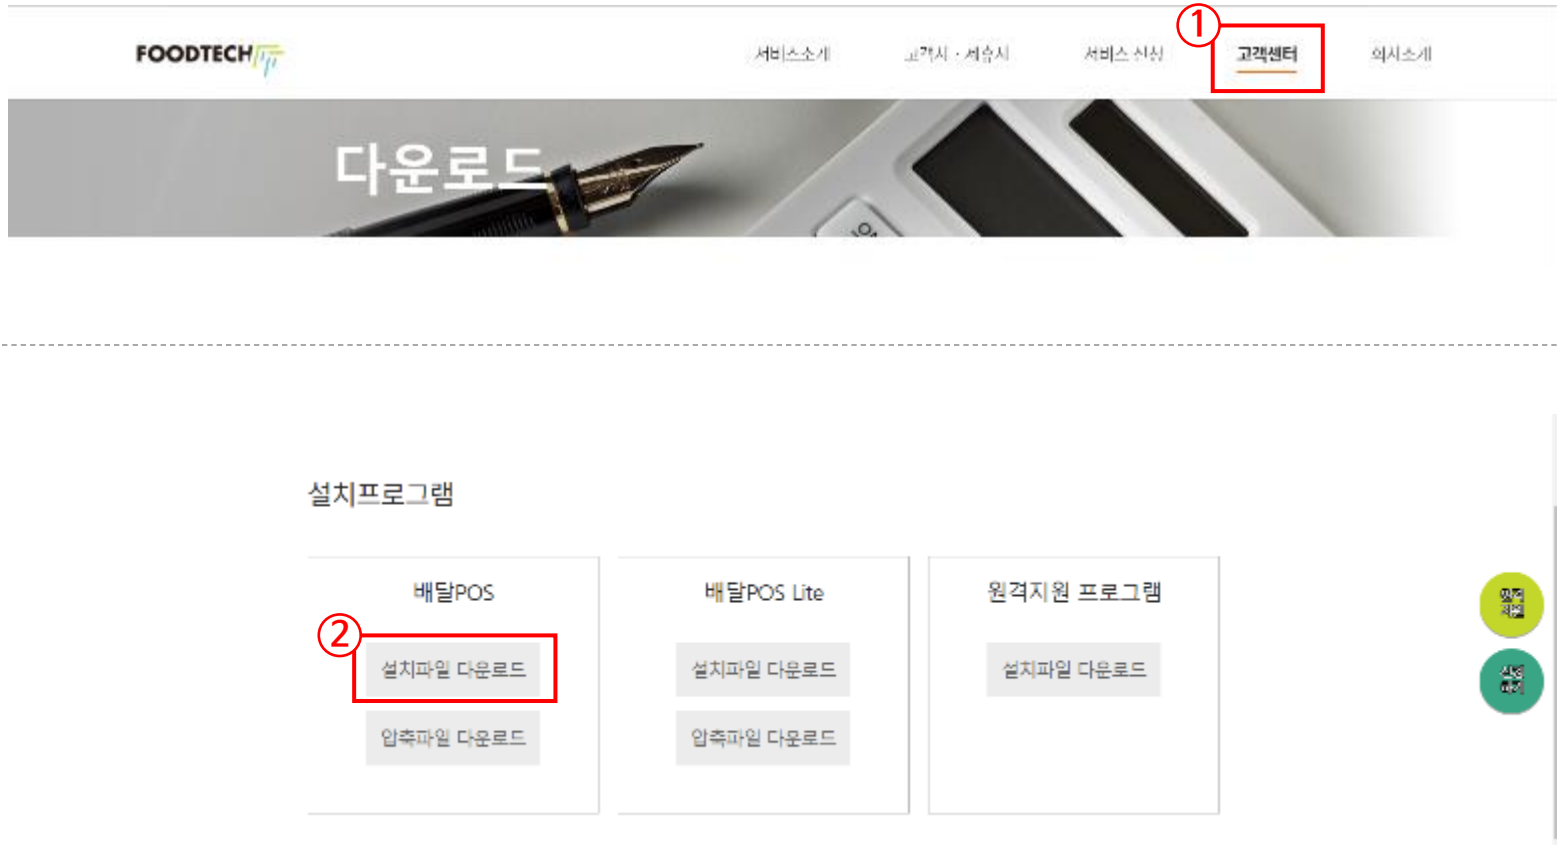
FOODTECH

서비스소개 고객사 · 제휴사 서비스 신청 ① 고객센터 회사소개

다운로드

설치프로그램

배달POS

②

설치파일 다운로드

압축파일 다운로드

배달POS Lite

설치파일 다운로드

압축파일 다운로드

원격지원 프로그램

설치파일 다운로드

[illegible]

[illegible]